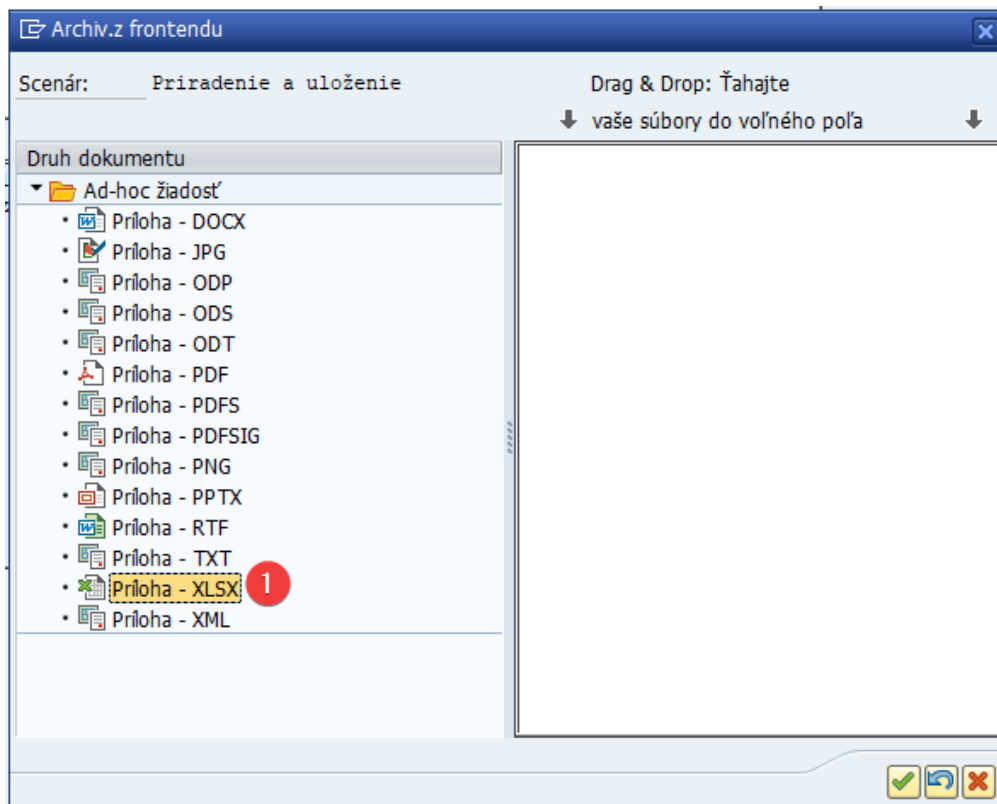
Archiv.z frontendu

Scenár: Priradenie a uloženie

Drag & Drop: Ťahajte

vaše súbory do voľného poľa

Druh dokumentu

Ad-hoc žiadosť

Príloha - DOCX
Príloha - JPG
Príloha - ODP
Príloha - ODS
Príloha - ODT
Príloha - PDF
Príloha - PDFS
Príloha - PDFSIG
Príloha - PNG
Príloha - PPTX
Príloha - RTF
Príloha - TXT
Príloha - XLSX
1
Príloha - XML